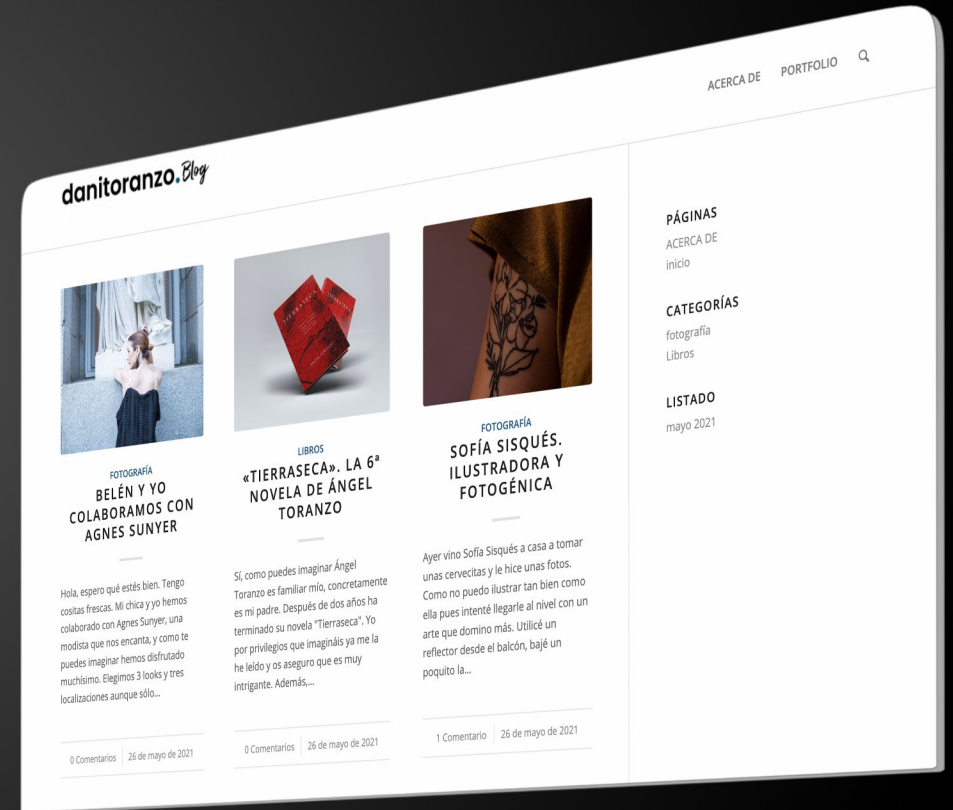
ACERCA DE PORTFOLIO

danitoranzo.Blog

FOTOGRAFÍA
BELÉN Y YO COLABORAMOS CON AGNES SUNYER

Hola, espero qué estés bien. Tengo cositas frescas. Mi chica y yo hemos colaborado con Agnes Sunyer, una modista que nos encanta, y como te puedes imaginar hemos disfrutado muchísimo. Elegimos 3 looks y tres localizaciones aunque sólo...

0 Comentarios | 26 de mayo de 2021

LIBROS
«TIERRASECA». LA 6ª NOVELA DE ÁNGEL TORANZO

Sí, como puedes imaginar Ángel Toranzo es familiar mío, concretamente es mi padre. Después de dos años ha terminado su novela "Tierraseca". Yo por privilegios que imagináis ya me la he leído y os aseguro que es muy intrigante. Además,...

0 Comentarios | 26 de mayo de 2021

FOTOGRAFÍA
SOFÍA SISQUÉS. ILUSTRADORA Y FOTOGÉNICA

Ayer vino Sofía Sisqués a casa a tomar unas cervecitas y le hice unas fotos. Como no puedo ilustrar tan bien como ella pues intenté llegarle al nivel con un arte que domino más. Utilicé un reflector desde el balcón, bajé un poquito la...

1 Comentario | 26 de mayo de 2021

PÁGINAS
ACERCA DE
inicio

CATEGORÍAS
fotografía
Libros

LISTADO
mayo 2021